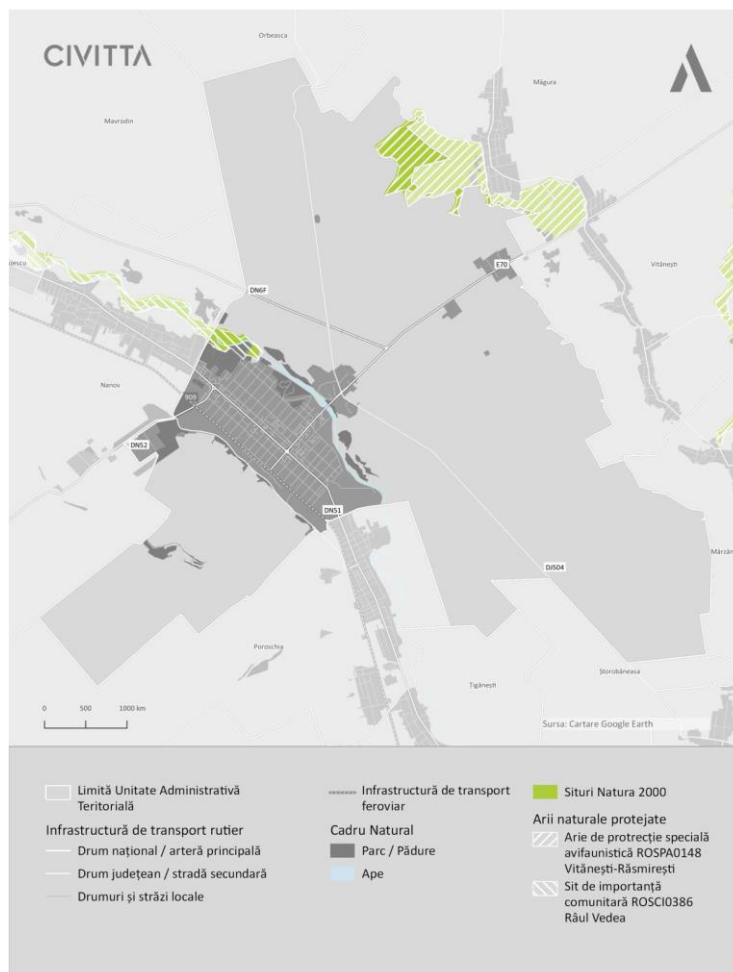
CIVITTA

Orbeasca

Măgura

Mavrodin

Vitănești

DN6F

E70

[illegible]escu

Nanov

909

DN52

DN51

DJ504

Mârzăn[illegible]

Poroschia

Țigănești

Storobăneasa

0 500 1000 km

Sursa: Cartare Google Earth

Limită Unitate Administrativă Teritorială

Infrastructură de transport rutier
Drum național / arteră principală
Drum județean / stradă secundară
Drumuri și străzi locale

Infrastructură de transport feroviar

Cadru Natural
Parc / Pădure
Ape

Situri Natura 2000

Arii naturale protejate
Arie de protrecție specială avifaunistică ROSPA0148 Vitănești-Răsmirești
Sit de importanță comunitară ROSCI0386 Râul Vedea